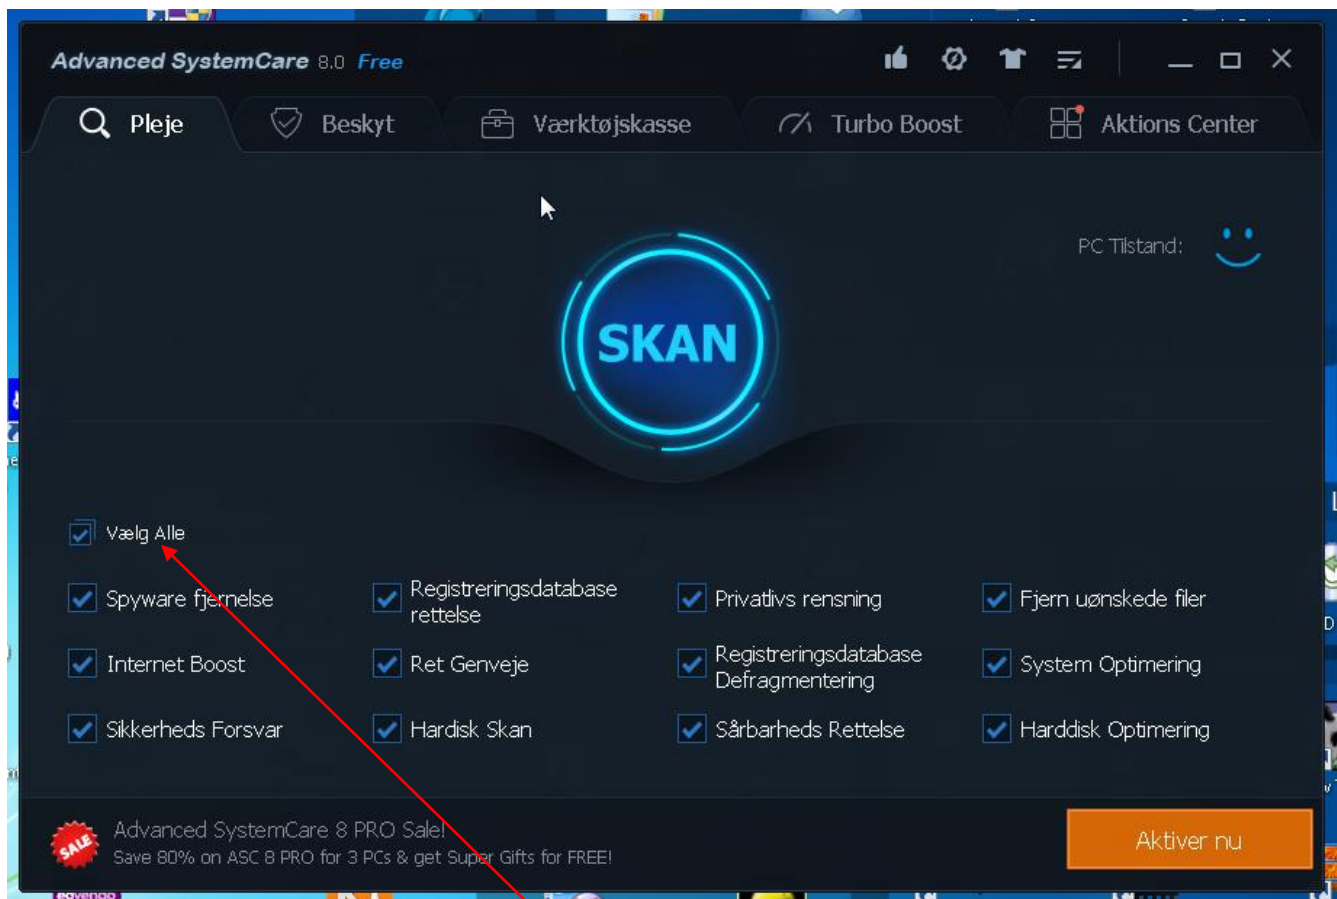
Advanced SystemCare 8.0 Free

Pleje
Beskyt
Værktøjskasse
Turbo Boost
Aktions Center

PC Tilstand:

SKAN

Vælg Alle

| Spyware fjernelse | Registreringsdatabase rettelse | Privatlivs rensning | Fjern uønskede filer |
|---|---|---|---|
| Internet Boost | Ret Genveje | Registreringsdatabase Defragmentering | System Optimering |
| Sikkerheds Forsvar | Hardisk Skan | Sårbarheds Rettelse | Harddisk Optimering |

SALE
Advanced SystemCare 8 PRO Sale!
Save 80% on ASC 8 PRO for 3 PCs & get Super Gifts for FREE!

Aktiver nu